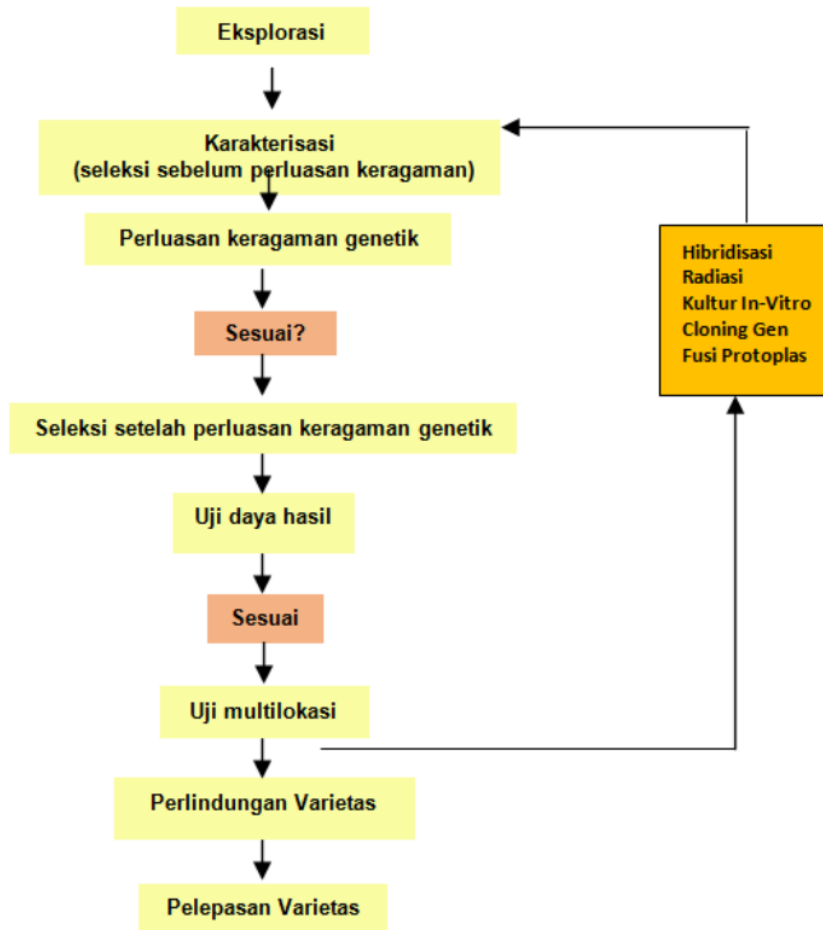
Eksplorasi

Karakterisasi
(seleksi sebelum perluasan keragaman)

Perluasan keragaman genetik

Sesuai?

Seleksi setelah perluasan keragaman genetik

Uji daya hasil

Sesuai

Uji multilokasi

Perlindungan Varietas

Pelepasan Varietas

Hibridisasi
Radiasi
Kultur In-Vitro
Cloning Gen
Fusi Protoplas